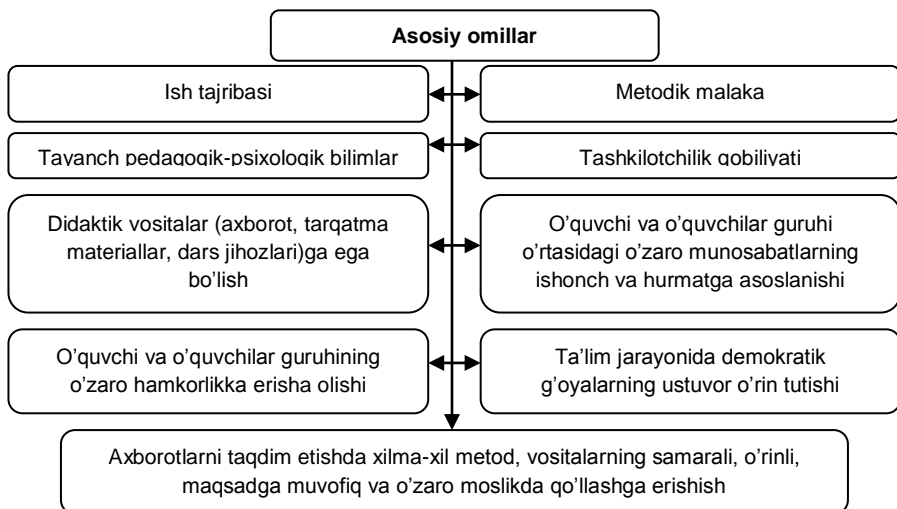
Asosiy omillar

Ish tajribasi

Metodik malaka

Tayanch pedagogik-psixologik bilimlar

Tashkilotchilik qobiliyati

Didaktik vositalar (axborot, tarqatma materiallar, dars jihozlari)ga ega bo'lish

O'quvchi va o'quvchilar guruhi o'rtasidagi o'zaro munosabatlarning ishonch va hurmatga asoslanishi

O'quvchi va o'quvchilar guruhining o'zaro hamkorlikka erisha olishi

Ta'lim jarayonida demokratik g'oyalarning ustuvor o'rin tutishi

Axborotlarni taqdim etishda xilma-xil metod, vositalarning samarali, o'rinli, maqsadga muvofiq va o'zaro moslikda qo'llashga erishish